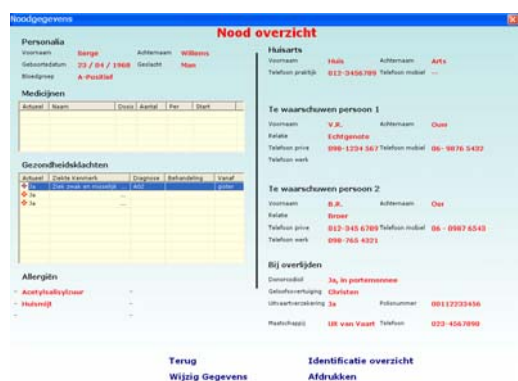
Noodgegevens

Nood overzicht

Personalia

Voornaam Serge Achternaam Willems

Geboortedatum 23 / 04 / 1968 Geslacht Man

Bloedgroep A-Positief

Medicijnen

| Actueel | Naam | Dosis | Aantal | Per | Start |
|---|---|---|---|---|---|
| | | | | | |

Gezondheidsklachten

| Actueel | Ziekte Kenmerk | Diagnose | Behandeling | Vanaf |
|---|---|---|---|---|
| Ja | Ziek zwak en misselijk | AGZ | | gister |
| Ja | | | | |
| Ja | | | | |

Allergiën

- Acetylsalicylzuur -
- Huismijt -
- -

Huisarts

Voornaam Huis Achternaam Arts

Telefoon praktijk 012-3456789 Telefoon mobiel ---

Te waarschuwen persoon 1

Voornaam V.R. Achternaam Ouw

Relatie Echtgenote

Telefoon prive 098-1234 567 Telefoon mobiel 06- 9876 5432

Telefoon werk

Te waarschuwen persoon 2

Voornaam B.R. Achternaam Oer

Relatie Broer

Telefoon prive 012-345 6789 Telefoon mobiel 06 - 0987 6543

Telefoon werk 098-765 4321

Bij overlijden

Donorcodicil Ja, in portemonnee

Geloofsovertuiging Christen

Uitvaartverzekering Ja Polisnummer 00112233456

Maatschappij Uit van Vaart Telefoon 023-4567890

Terug

Wijzig Gegevens

Identificatie overzicht

Afdrukken